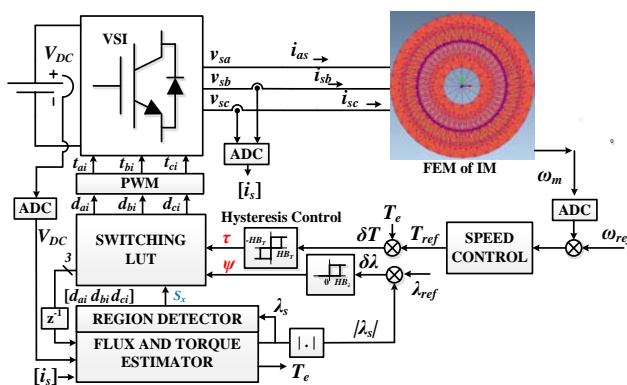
$V_{DC}$

+

VSI

$v_{sa}$

$v_{sb}$

$v_{sc}$

$i_{as}$

$i_{sb}$

$i_{sc}$

ADC

$[i_s]$

FEM of IM

$\omega_m$

$t_{ai}$ $t_{bi}$ $t_{ci}$

PWM

$d_{ai}$ $d_{bi}$ $d_{ci}$

ADC

$V_{DC}$

SWITCHING LUT

Hysteresis Control

$-HB_T$ $HB_T$

$\tau$

$\psi$

$0$ $HB_\lambda$

$T_e$

$\delta T$

$T_{ref}$

SPEED CONTROL

ADC

$\omega_{re}$

$\delta\lambda$

$\lambda_{ref}$

3

$[d_{ai}\ d_{bi}\ d_{ci}]$

$S_x$

$z^{-1}$

REGION DETECTOR

$\lambda_s$

FLUX AND TORQUE ESTIMATOR

$|.|$

$|\lambda_s|$

$[i_s]$

$T_e$